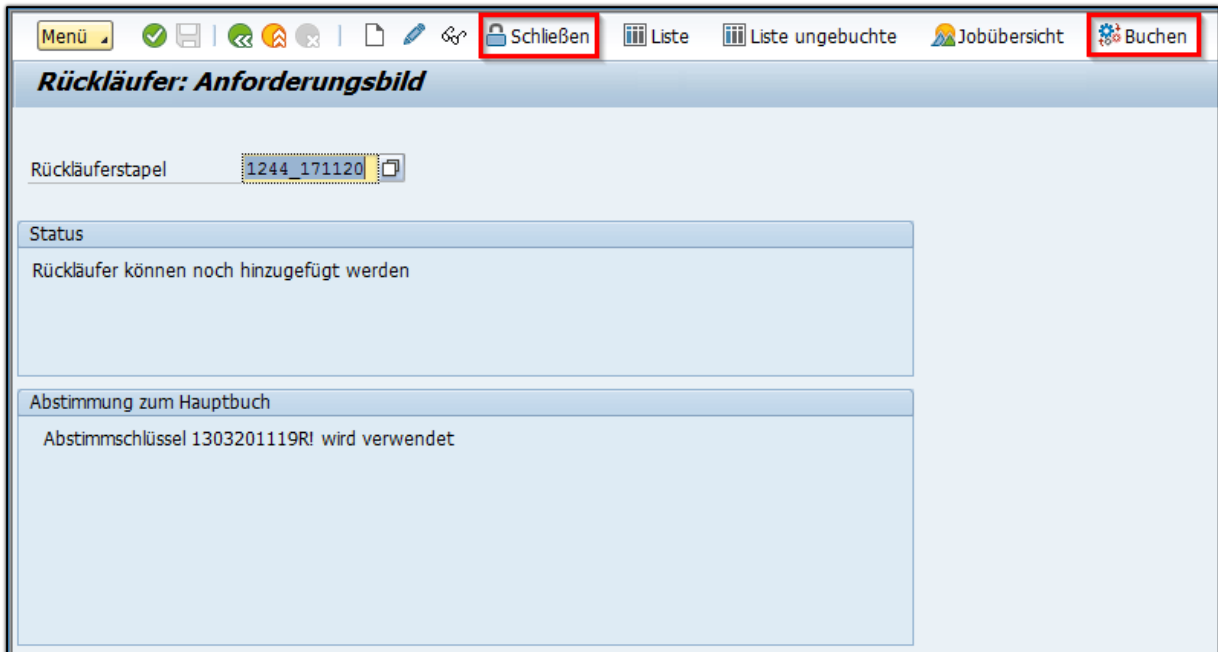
Menü Schließen Liste Liste ungebuchte Jobübersicht Buchen

Rückläufer: Anforderungsbild

Rückläuferstapel 1244_171120

Status

Rückläufer können noch hinzugefügt werden

Abstimmung zum Hauptbuch

Abstimmschlüssel 1303201119R! wird verwendet